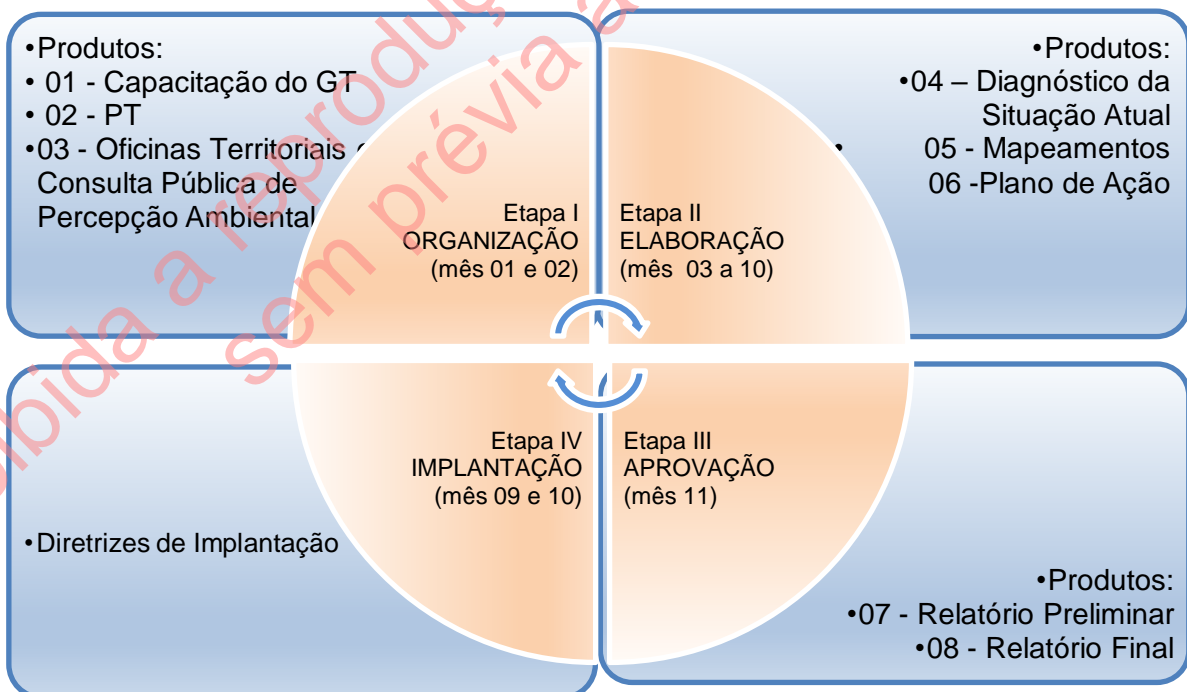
•Produtos:
• 01 - Capacitação do GT
• 02 - PT
•03 - Oficinas Territoriais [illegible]
Consulta Pública de
Percepção Ambiental

•Produtos:
•04 – Diagnóstico da Situação Atual
• 05 - Mapeamentos
06 -Plano de Ação

Etapa I
ORGANIZAÇÃO
(mês 01 e 02)

Etapa II
ELABORAÇÃO
(mês 03 a 10)

Etapa IV
IMPLANTAÇÃO
(mês 09 e 10)

Etapa III
APROVAÇÃO
(mês 11)

•Diretrizes de Implantação

•Produtos:
•07 - Relatório Preliminar
•08 - Relatório Final

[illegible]ibida a reprodução
sem prévia a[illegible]